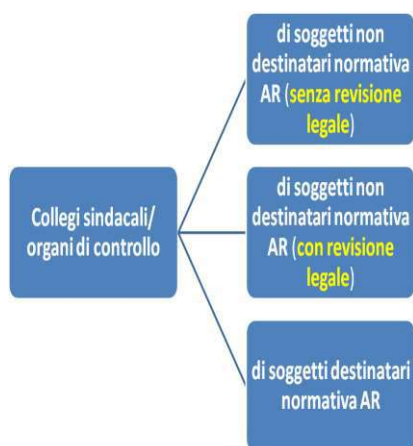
Collegi sindacali/ organi di controllo

di soggetti non destinatari normativa AR (senza revisione legale)

di soggetti non destinatari normativa AR (con revisione legale)

di soggetti destinatari normativa AR